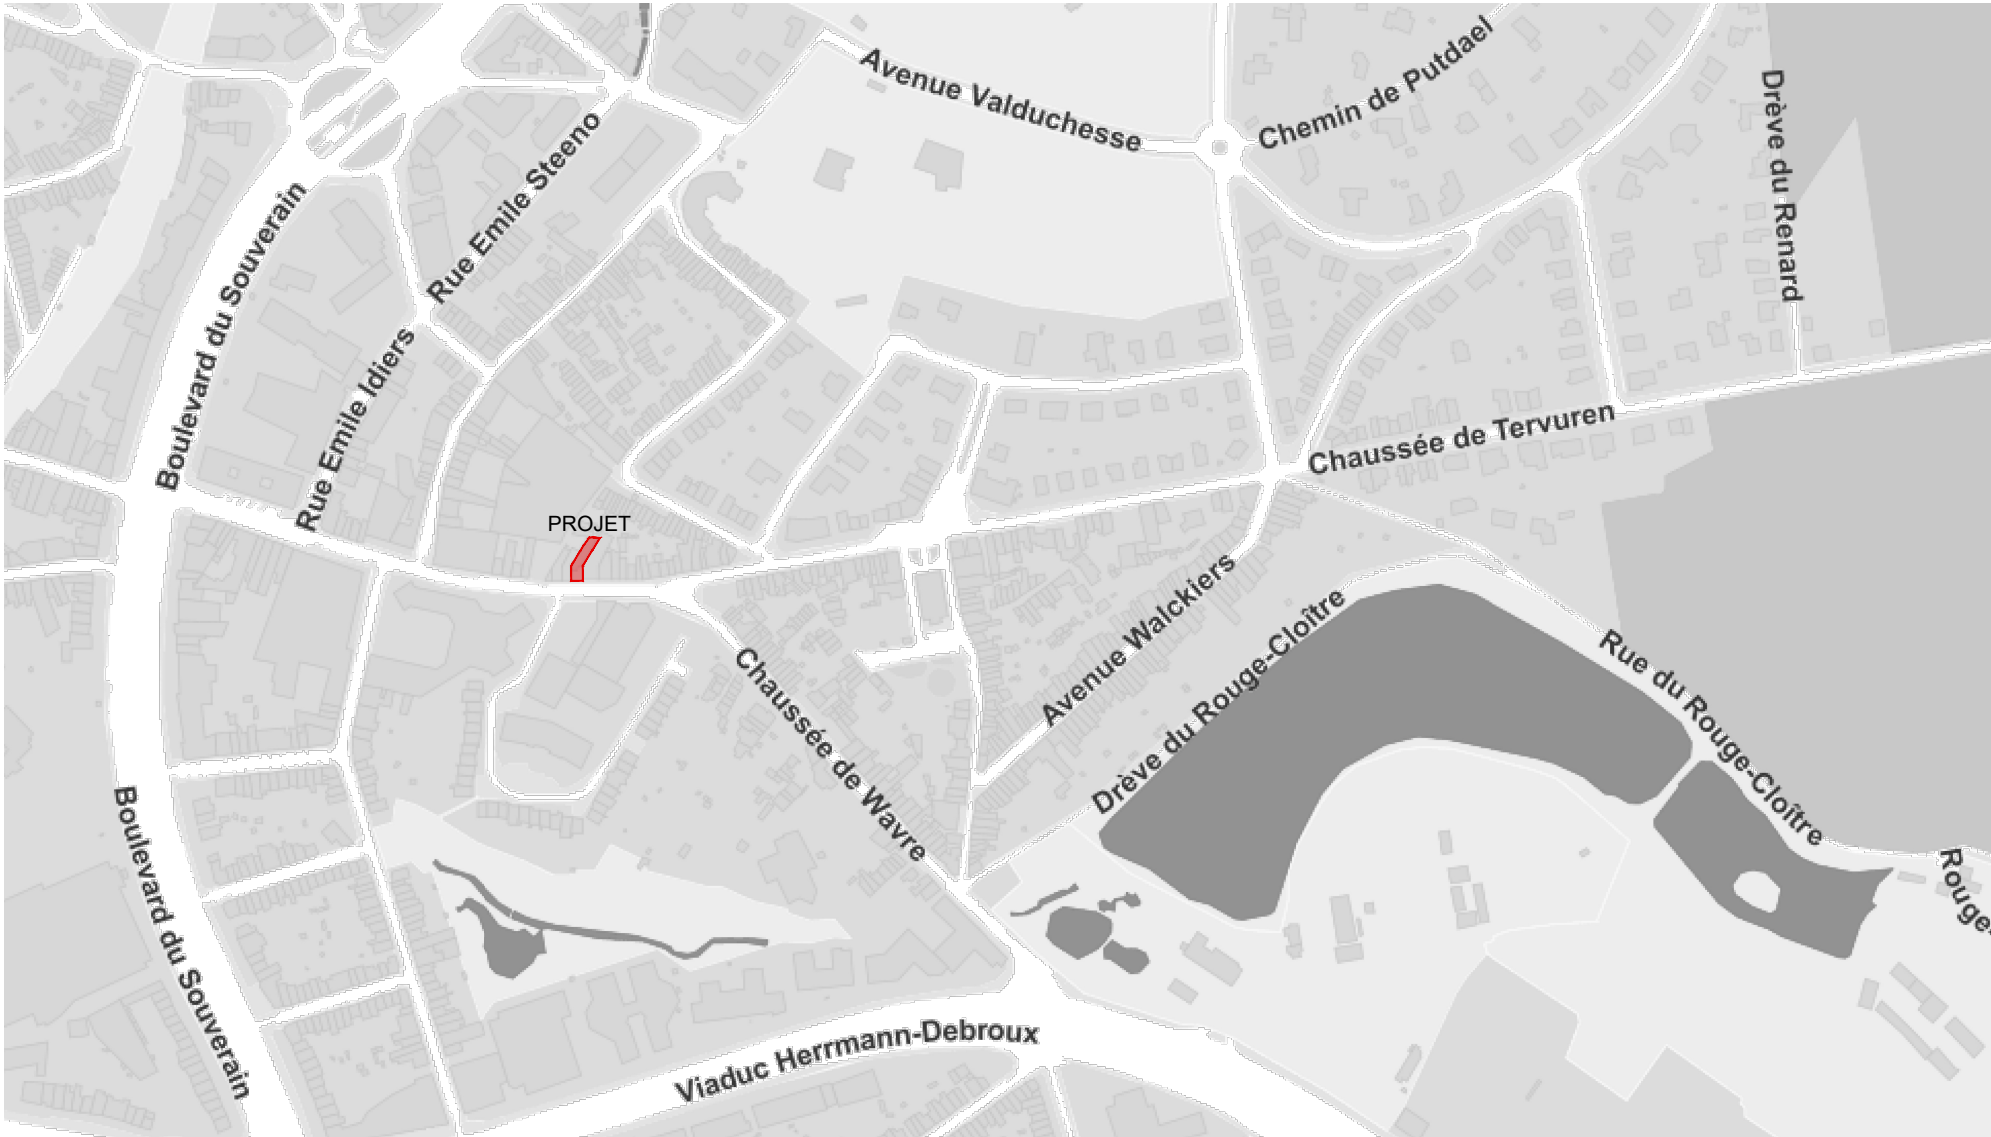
Avenue Valduchesse
Chemin de Putdael
Drève du Renard
Rue Emile Steeno
Boulevard du Souverain
Rue Emile Idiers
Chaussée de Tervuren
PROJET
Avenue Walckiers
Drève du Rouge-Cloître
Rue du Rouge-Cloître
Chaussée de Wavre
Boulevard du Souverain
Rouge
Viaduc Herrmann-Debroux